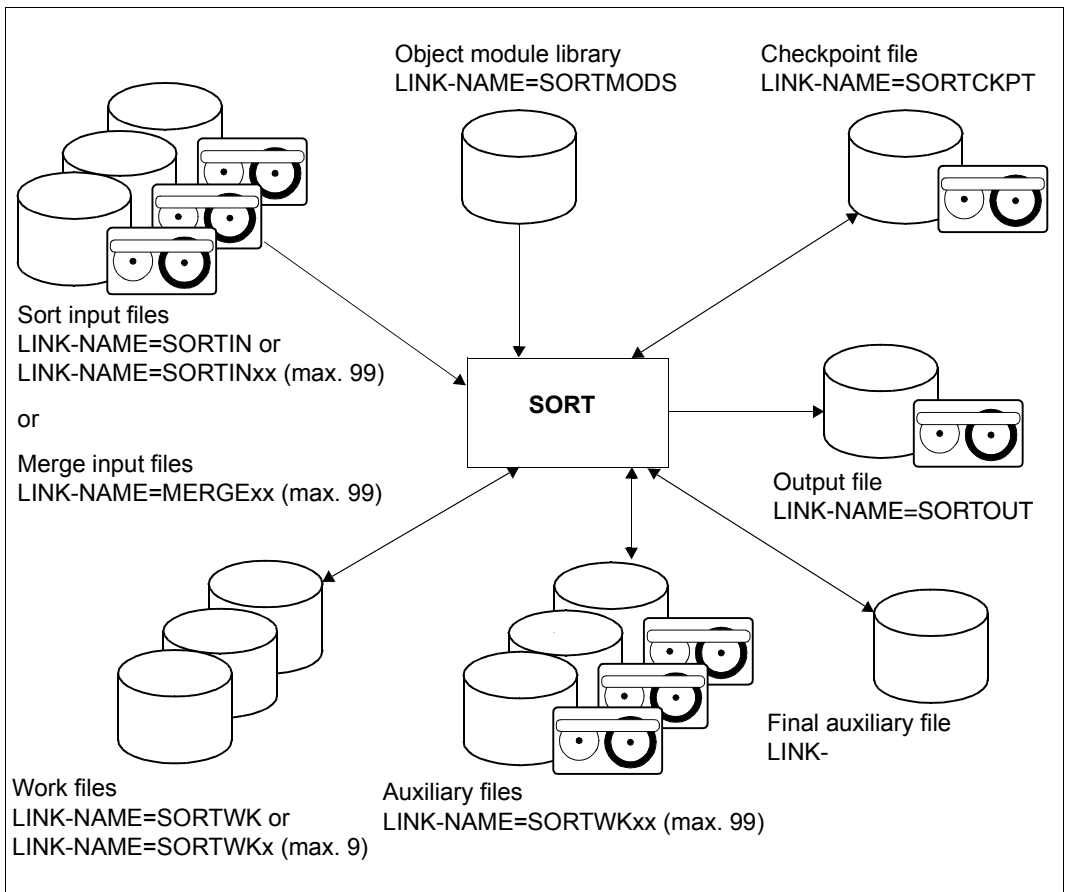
Object module library
LINK-NAME=SORTMODS

Checkpoint file
LINK-NAME=SORTCKPT

Sort input files
LINK-NAME=SORTIN or
LINK-NAME=SORTINxx (max. 99)

or

Merge input files
LINK-NAME=MERGExx (max. 99)

SORT

Output file
LINK-NAME=SORTOUT

Final auxiliary file
LINK-

Work files
LINK-NAME=SORTWK or
LINK-NAME=SORTWKx (max. 9)

Auxiliary files
LINK-NAME=SORTWKxx (max. 99)